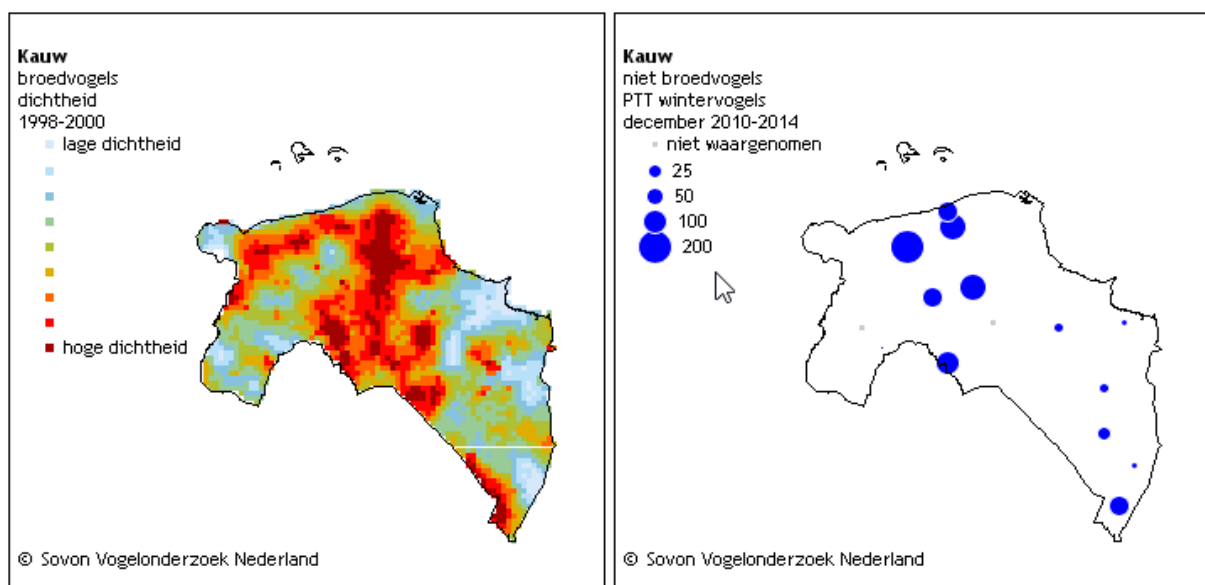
**Kauw**
broedvogels
dichtheid
1998-2000
lage dichtheid
hoge dichtheid

© Sovon Vogelonderzoek Nederland

**Kauw**
niet broedvogels
PTT wintervogels
december 2010-2014
niet waargenomen
25
50
100
200

© Sovon Vogelonderzoek Nederland